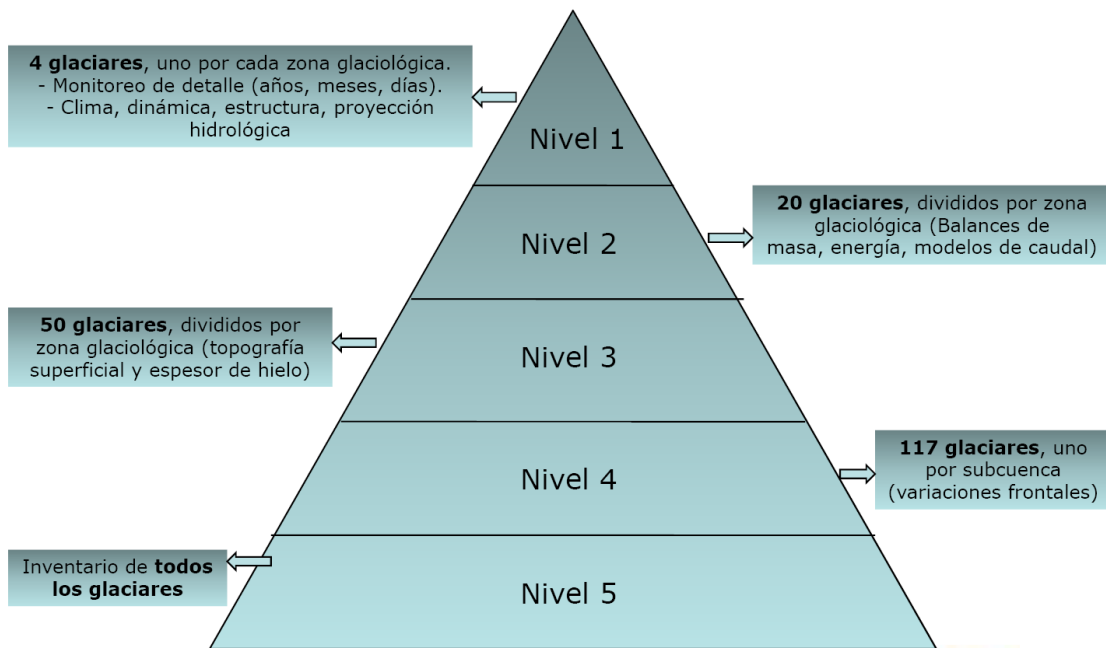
**4 glaciares**, uno por cada zona glaciológica.
- Monitoreo de detalle (años, meses, días).
- Clima, dinámica, estructura, proyección hidrológica

Nivel 1

**20 glaciares**, divididos por zona glaciológica (Balances de masa, energía, modelos de caudal)

Nivel 2

**50 glaciares**, divididos por zona glaciológica (topografía superficial y espesor de hielo)

Nivel 3

**117 glaciares**, uno por subcuenca (variaciones frontales)

Nivel 4

Inventario de **todos los glaciares**

Nivel 5